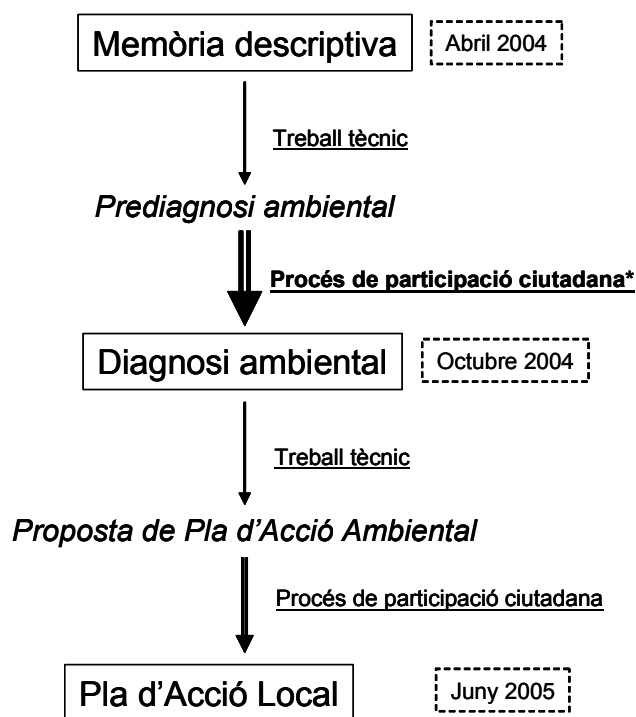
Memòria descriptiva

Abril 2004

Treball tècnic

*Prediagnosi ambiental*

**Procés de participació ciutadana***

Diagnosi ambiental

Octubre 2004

Treball tècnic

*Proposta de Pla d'Acció Ambiental*

Procés de participació ciutadana

Pla d'Acció Local

Juny 2005